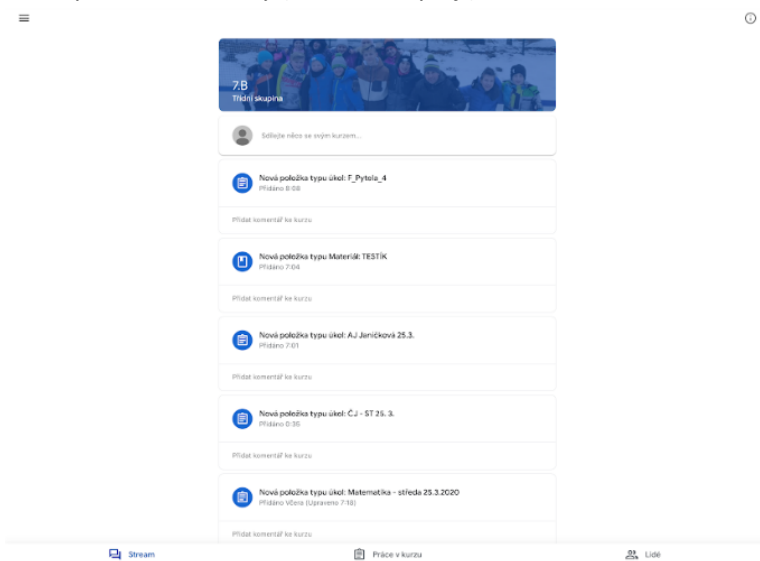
7.B
Třídní skupina

Sdílejte něco se svým kurzem...

Nová položka typu úkol: F_Pytela_4
Přidáno 8:08

Přidat komentář ke kurzu

Nová položka typu Materiál: TESTÍK
Přidáno 7:04

Přidat komentář ke kurzu

Nová položka typu úkol: AJ Janíčková 25.3.
Přidáno 7:01

Přidat komentář ke kurzu

Nová položka typu úkol: ČJ - ST 25. 3.
Přidáno 0:35

Přidat komentář ke kurzu

Nová položka typu úkol: Matematika - středa 25.3.2020
Přidáno Včera (Upraveno 7:18)

Přidat komentář ke kurzu

Stream
Práce v kurzu
Lidé